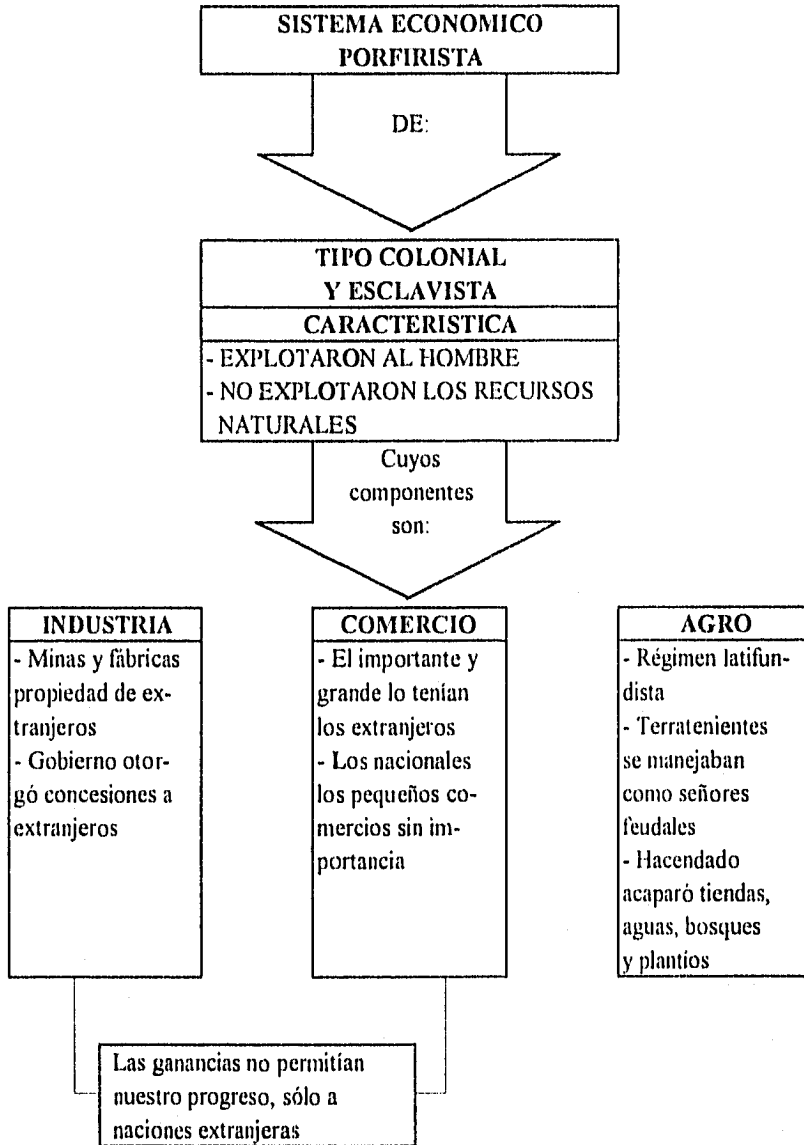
SISTEMA ECONOMICO PORFIRISTA

DE:

TIPO COLONIAL Y ESCLAVISTA

CARACTERISTICA

- EXPLOTARON AL HOMBRE
- NO EXPLOTARON LOS RECURSOS NATURALES

Cuyos componentes son:

INDUSTRIA

- Minas y fábricas propiedad de extranjeros
- Gobierno otorgó concesiones a extranjeros

COMERCIO

- El importante y grande lo tenían los extranjeros
- Los nacionales los pequeños comercios sin importancia

AGRO

- Régimen latifundista
- Terratenientes se manejaban como señores feudales
- Hacendado acaparó tiendas, aguas, bosques y plantíos

Las ganancias no permitían nuestro progreso, sólo a naciones extranjeras